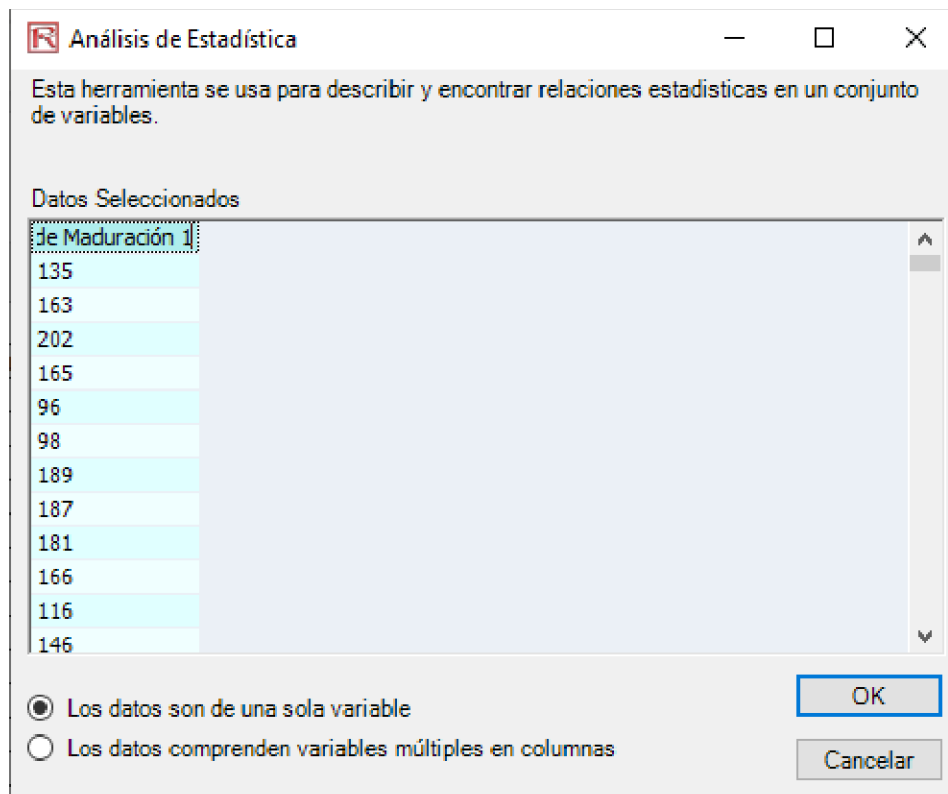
Análisis de Estadística

Esta herramienta se usa para describir y encontrar relaciones estadisticas en un conjunto de variables.

Datos Seleccionados

| de Maduración 1 |
|---|
| 135 |
| 163 |
| 202 |
| 165 |
| 96 |
| 98 |
| 189 |
| 187 |
| 181 |
| 166 |
| 116 |
| 146 |

Los datos son de una sola variable

Los datos comprenden variables múltiples en columnas

OK

Cancelar